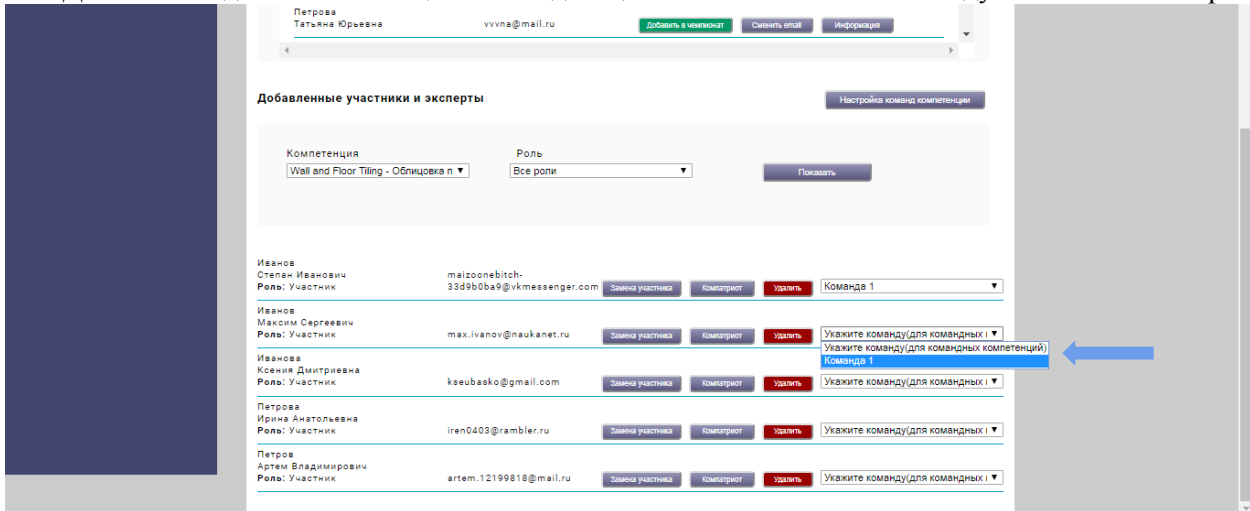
Петрова
Татьяна Юрьевна
vvvna@mail.ru
Добавить в чемпионат
Сменить email
Информация

Добавленные участники и эксперты
Настройка команд компетенции

Компетенция
Wall and Floor Tiling - Облицовка п
Роль
Все роли
Показать

Иванов
Степан Иванович
Роль: Участник
maizoonebitch-33d9b0ba9@vkmessenger.com
Замена участника
Компатриот
Удалить
Команда 1

Иванов
Максим Сергеевич
Роль: Участник
max.ivanov@naukanet.ru
Замена участника
Компатриот
Удалить
Укажите команду(для командных к
Укажите команду(для командных компетенций)
Команда 1

Иванова
Ксения Дмитриевна
Роль: Участник
kseubasko@gmail.com
Замена участника
Компатриот
Удалить
Укажите команду(для командных к

Петрова
Ирина Анатольевна
Роль: Участник
iren0403@rambler.ru
Замена участника
Компатриот
Удалить
Укажите команду(для командных к

Петров
Артем Владимирович
Роль: Участник
artem.12199818@mail.ru
Замена участника
Компатриот
Удалить
Укажите команду(для командных к